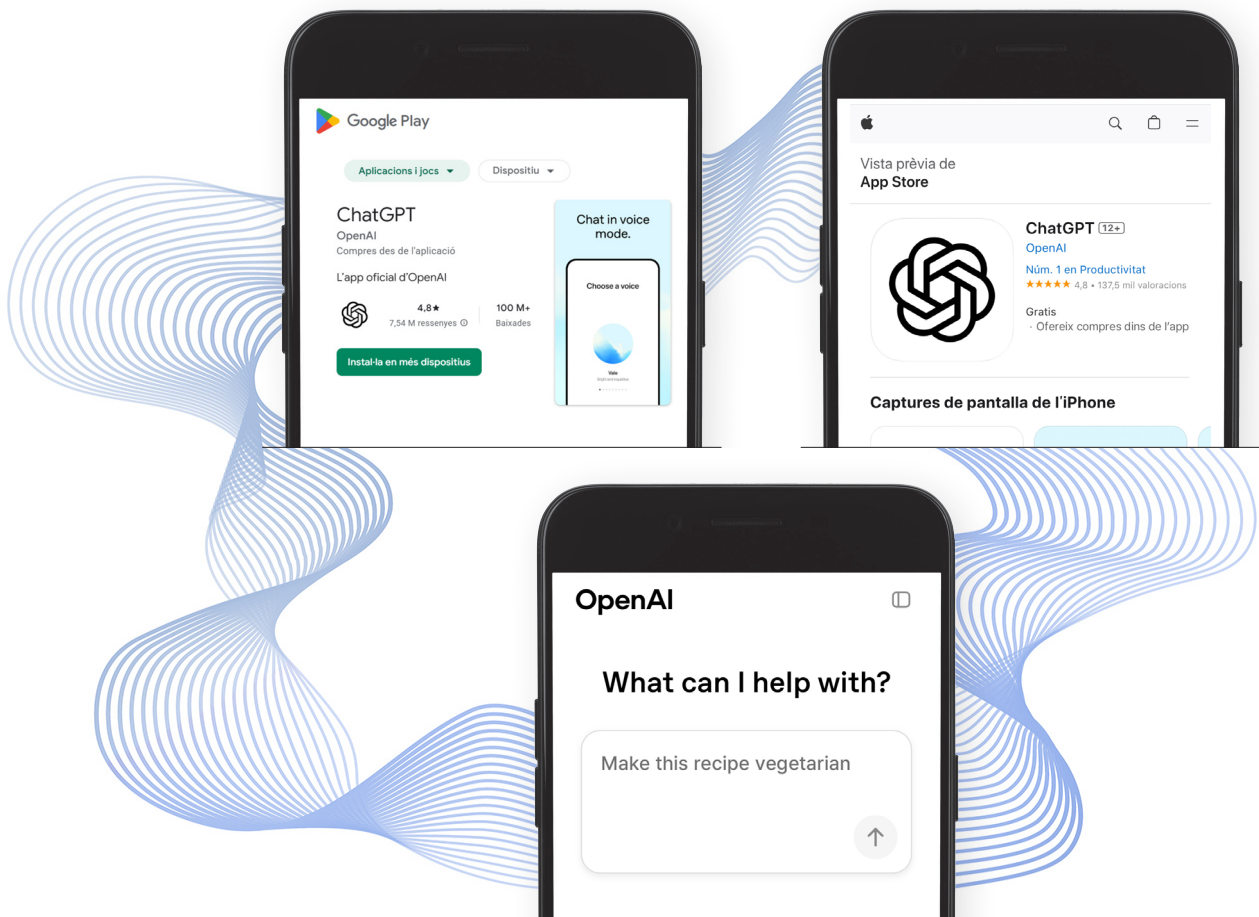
Google Play

Aplicacions i jocs

Dispositiu

ChatGPT
OpenAI
Compres des de l'aplicació

L'app oficial d'OpenAI

4,8★
7,54 M ressenyes

100 M+
Baixades

Instal·la en més dispositius

Chat in voice mode.

Choose a voice

Vale
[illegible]

Vista prèvia de
App Store

ChatGPT 12+
OpenAI
Núm. 1 en Productivitat
★★★★★ 4,8 • 137,5 mil valoracions

Gratis
· Ofereix compres dins de l'app

Captures de pantalla de l'iPhone

OpenAI

What can I help with?

Make this recipe vegetarian